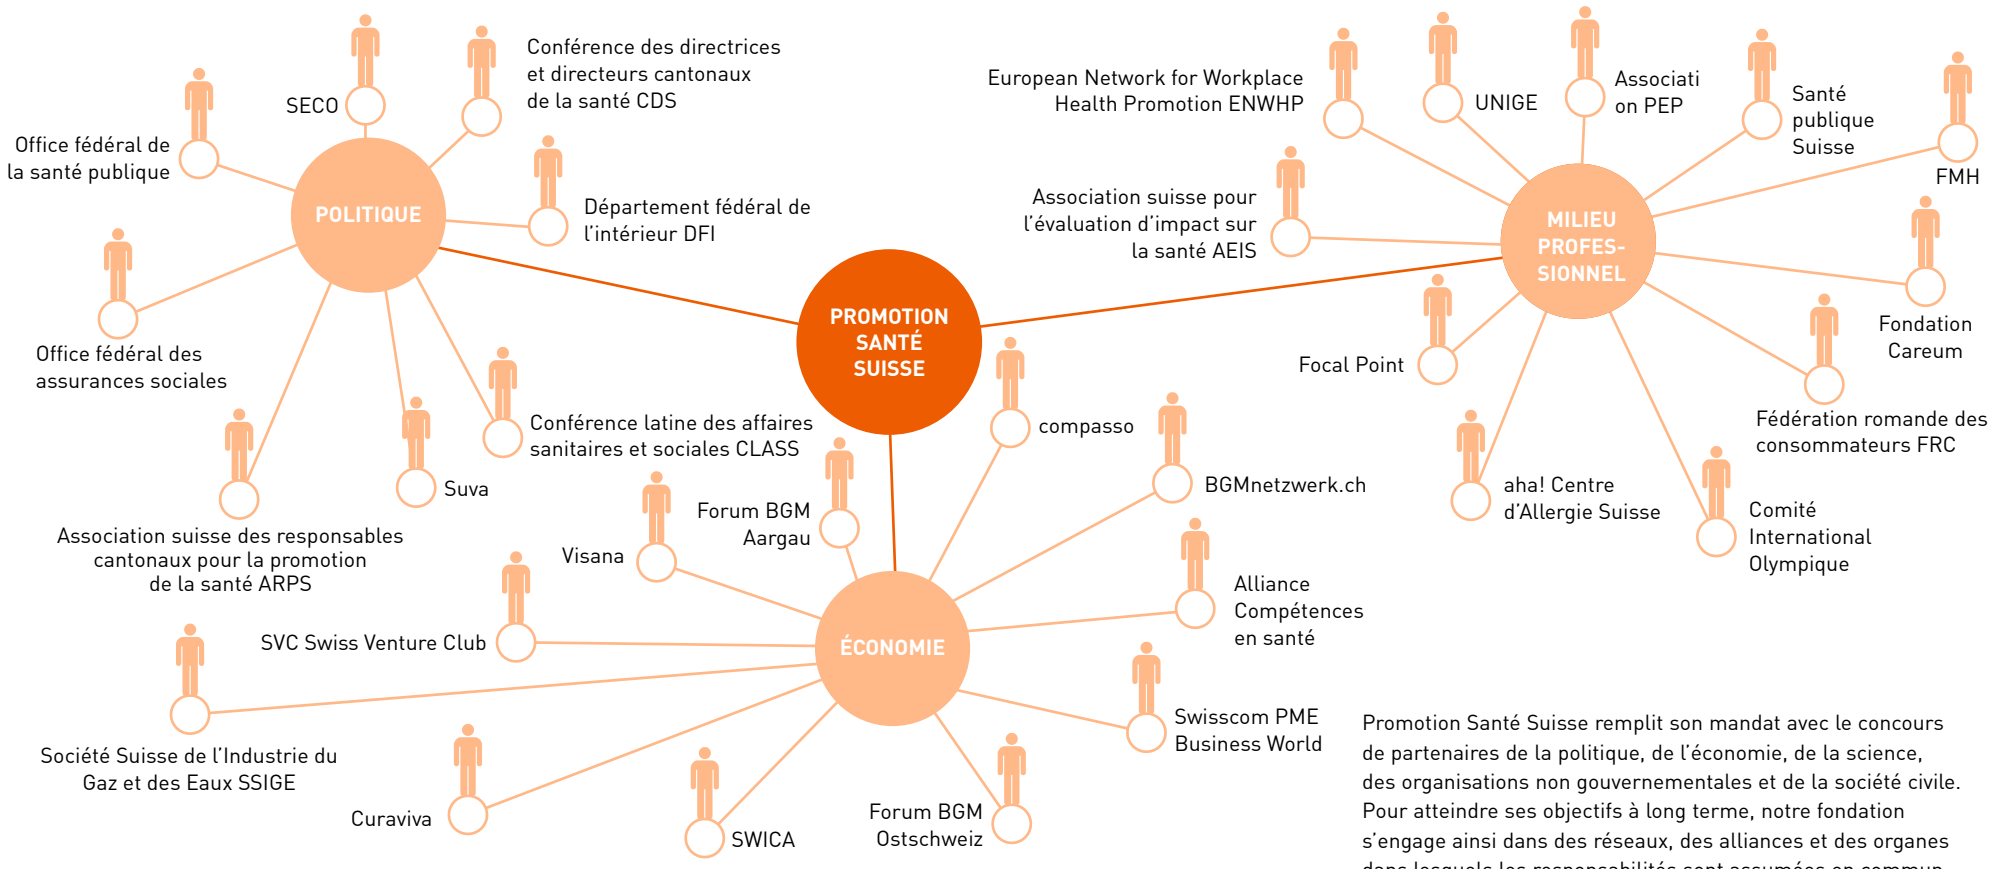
PROMOTION SANTÉ SUISSE

POLITIQUE

SECO

Conférence des directrices et directeurs cantonaux de la santé CDS

Office fédéral de la santé publique

Département fédéral de l'intérieur DFI

Office fédéral des assurances sociales

Conférence latine des affaires sanitaires et sociales CLASS

Suva

Association suisse des responsables cantonaux pour la promotion de la santé ARPS

MILIEU PROFES-SIONNEL

European Network for Workplace Health Promotion ENWHP

UNIGE

Associati on PEP

Santé publique Suisse

FMH

Association suisse pour l'évaluation d'impact sur la santé AEIS

Fondation Careum

Focal Point

Fédération romande des consommateurs FRC

aha! Centre d'Allergie Suisse

Comité International Olympique

ÉCONOMIE

compasso

BGMnetzwerk.ch

Forum BGM Aargau

Visana

Alliance Compétences en santé

SVC Swiss Venture Club

Swisscom PME Business World

Société Suisse de l'Industrie du Gaz et des Eaux SSIGE

Curaviva

SWICA

Forum BGM Ostschweiz

Promotion Santé Suisse remplit son mandat avec le concours de partenaires de la politique, de l'économie, de la science, des organisations non gouvernementales et de la société civile. Pour atteindre ses objectifs à long terme, notre fondation s'engage ainsi dans des réseaux, des alliances et des organes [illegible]